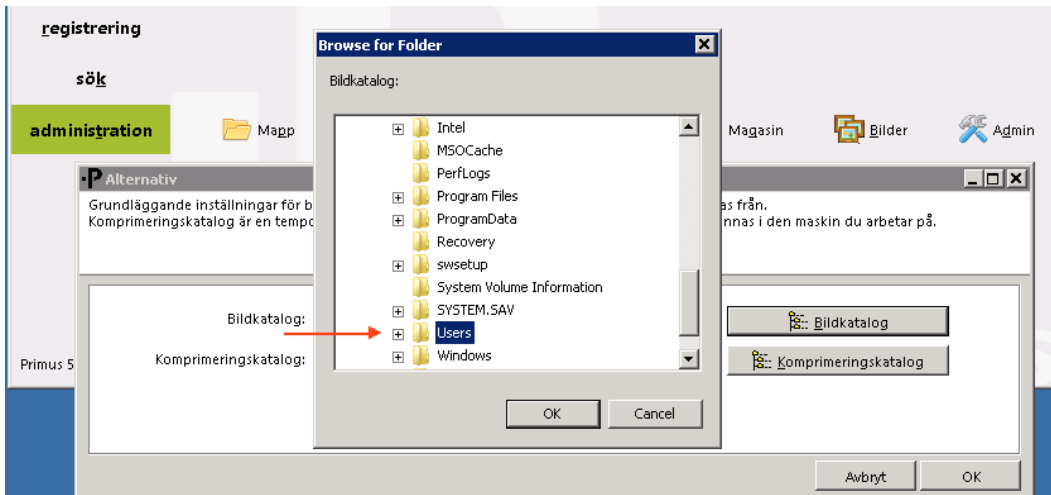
registrering

sök

administration

Mapp

Magasin

Bilder

Admin

Alternativ

Grundläggande inställningar för b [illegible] as från.
Komprimeringskatalog är en tempo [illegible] nnas i den maskin du arbetar på.

Bildkatalog:

Komprimeringskatalog:

Primus 5

Bildkatalog

Komprimeringskatalog

Avbryt

OK

Browse for Folder

Bildkatalog:

Intel
MSOCache
PerfLogs
Program Files
ProgramData
Recovery
swsetup
System Volume Information
SYSTEM.SAV
Users
Windows

OK

Cancel